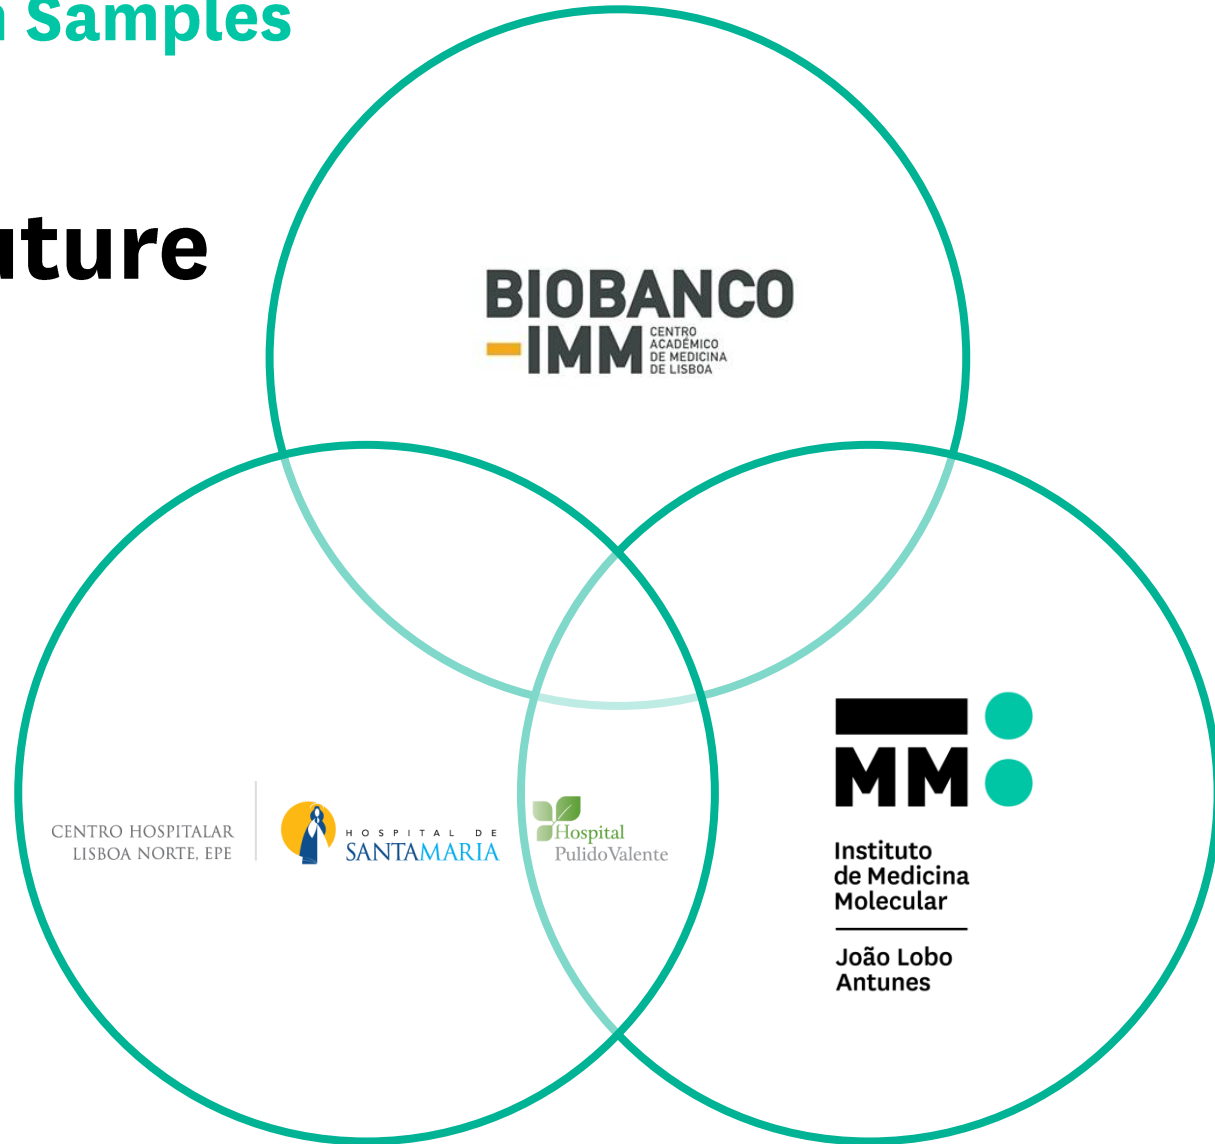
Samples

ture

BIOBANCO
IMM CENTRO ACADÉMICO DE MEDICINA DE LISBOA

CENTRO HOSPITALAR LISBOA NORTE, EPE

HOSPITAL DE SANTAMARIA

Hospital PulidoValente

MM

Instituto de Medicina Molecular

João Lobo Antunes